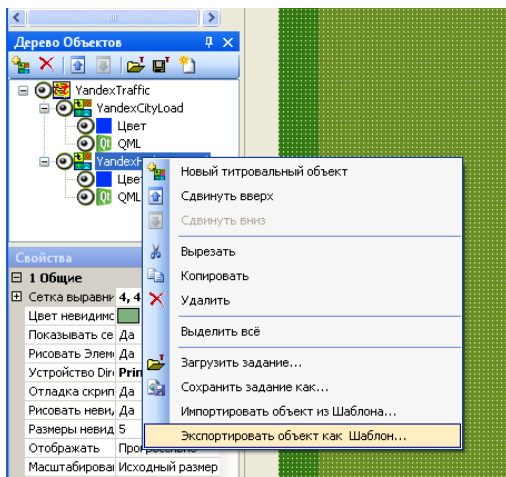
Дерево Объектов

YandexTraffic
YandexCityLoad
Цвет
QML
Yandex
Цвет
QML

Свойства
1 Общие
Сетка выравни 4, 4
Цвет невидимс
Показывать се Да
Рисовать Элем Да
Устройство Dir Prin
Отладка скрип Да
Рисовать неви Да
Размеры невид 5
Отображать Прогрессивно
Масштабирован Исходный размер

Новый титровальный объект
Сдвинуть вверх
Сдвинуть вниз
Вырезать
Копировать
Удалить
Выделить всё
Загрузить задание...
Сохранить задание как...
Импортировать объект из Шаблона...
Экспортировать объект как Шаблон...